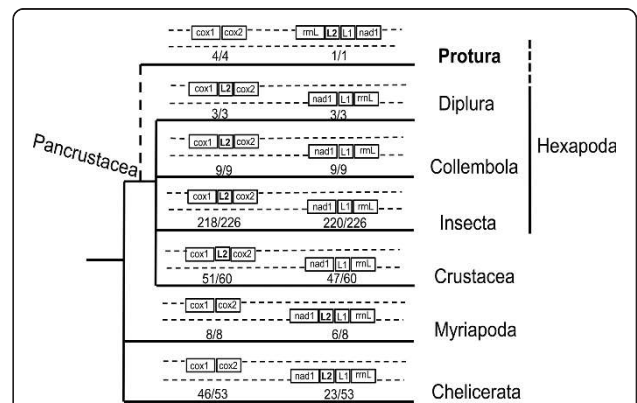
cox1 cox2
rrnL L2 L1 nad1
4/4
1/1
Protura

cox1 L2 cox2
nad1 L1 rrnL
3/3
3/3
Diplura

Pancrustacea

cox1 L2 cox2
nad1 L1 rrnL
9/9
9/9
Collembola

Hexapoda

cox1 L2 cox2
nad1 L1 rrnL
218/226
220/226
Insecta

cox1 L2 cox2
nad1 L1 rrnL
51/60
47/60
Crustacea

cox1 cox2
nad1 L2 L1 rrnL
8/8
6/8
Myriapoda

cox1 cox2
nad1 L2 L1 rrnL
46/53
23/53
Chelicerata